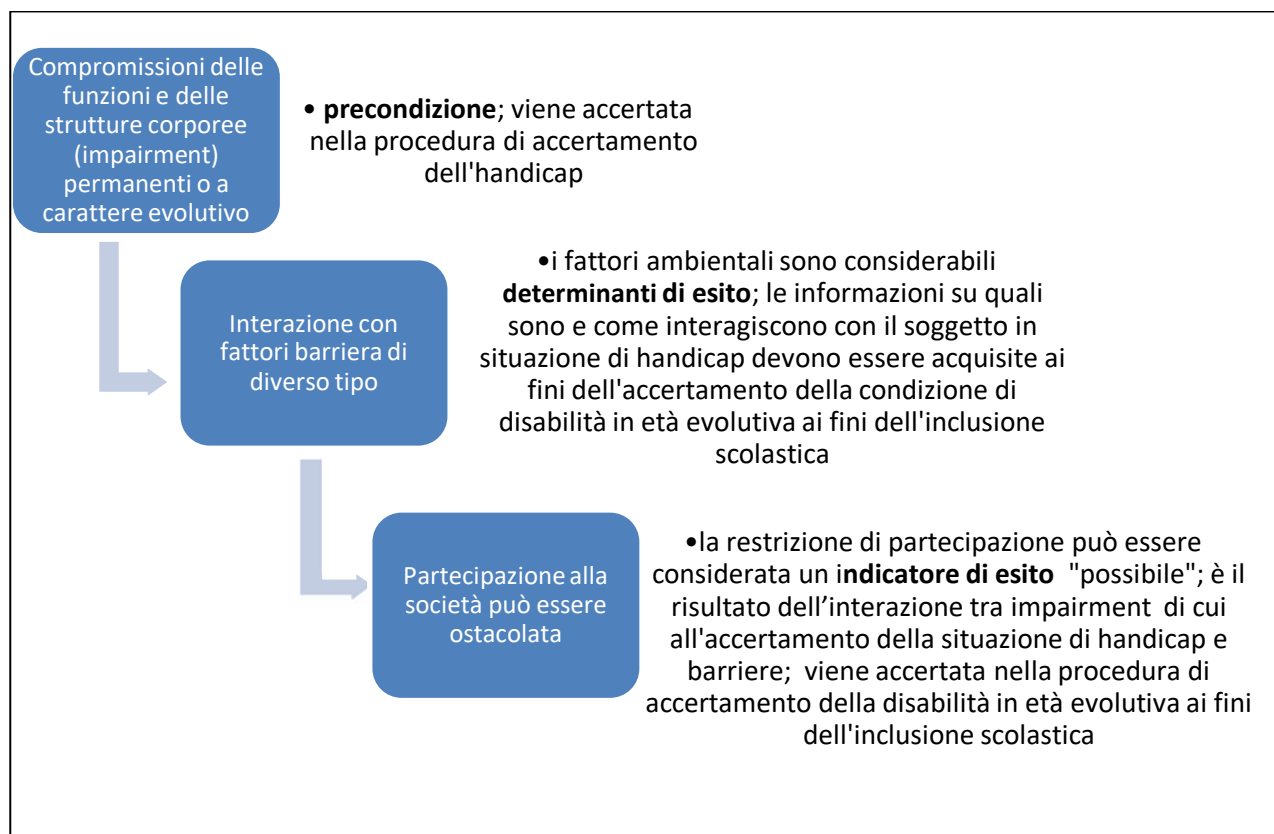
Compromissioni delle funzioni e delle strutture corporee (impairment) permanenti o a carattere evolutivo

• **precondizione**; viene accertata nella procedura di accertamento dell'handicap

Interazione con fattori barriera di diverso tipo

•i fattori ambientali sono considerabili **determinanti di esito**; le informazioni su quali sono e come interagiscono con il soggetto in situazione di handicap devono essere acquisite ai fini dell'accertamento della condizione di disabilità in età evolutiva ai fini dell'inclusione scolastica

Partecipazione alla società può essere ostacolata

•la restrizione di partecipazione può essere considerata un i**ndicatore di esito** "possibile"; è il risultato dell'interazione tra impairment di cui all'accertamento della situazione di handicap e barriere; viene accertata nella procedura di accertamento della disabilità in età evolutiva ai fini dell'inclusione scolastica